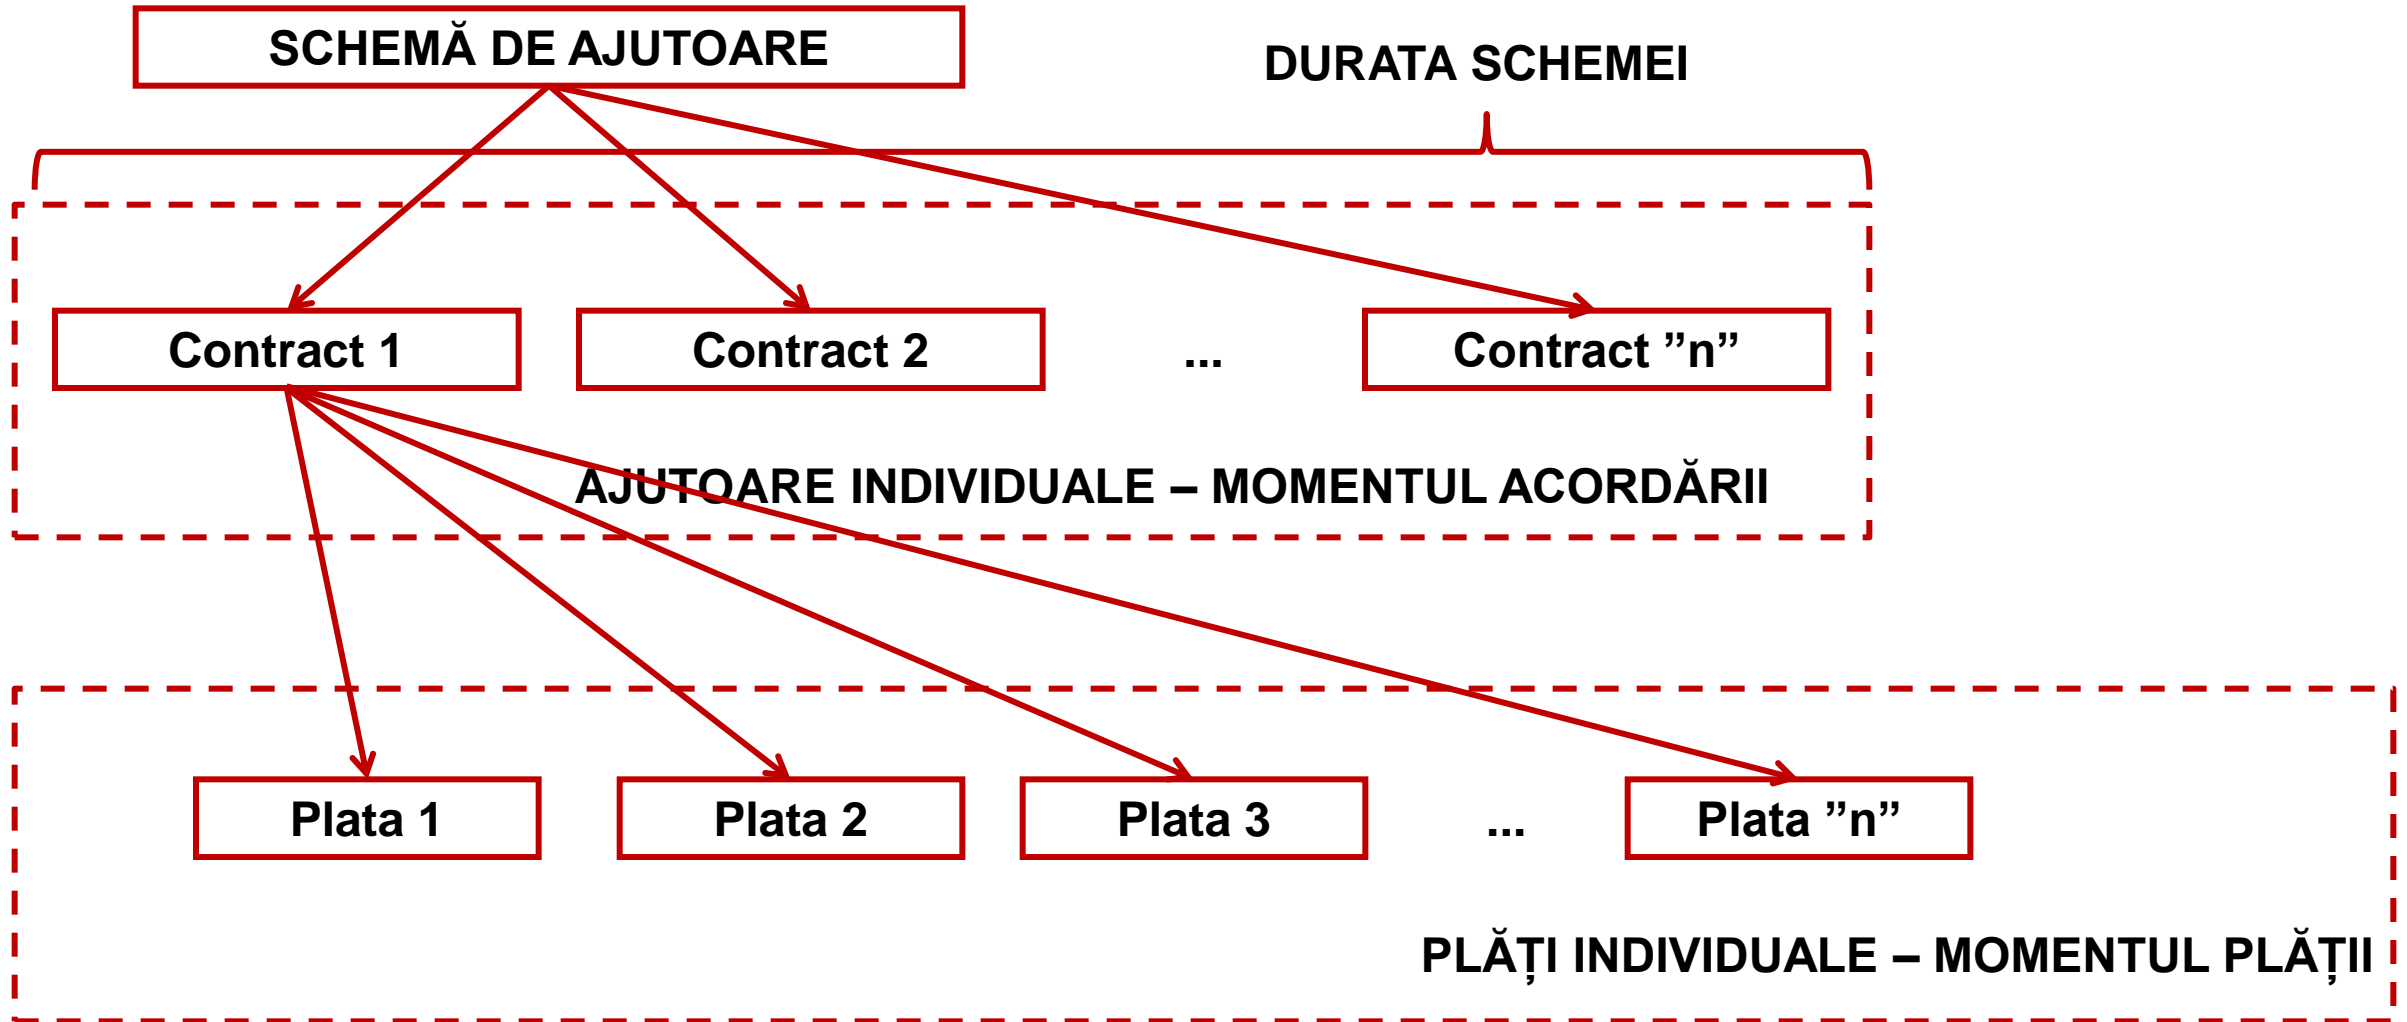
SCHEMĂ DE AJUTOARE

DURATA SCHEMEI

Contract 1

Contract 2

...

Contract ”n”

AJUTOARE INDIVIDUALE – MOMENTUL ACORDĂRII

Plata 1

Plata 2

Plata 3

...

Plata ”n”

PLĂȚI INDIVIDUALE – MOMENTUL PLĂȚII